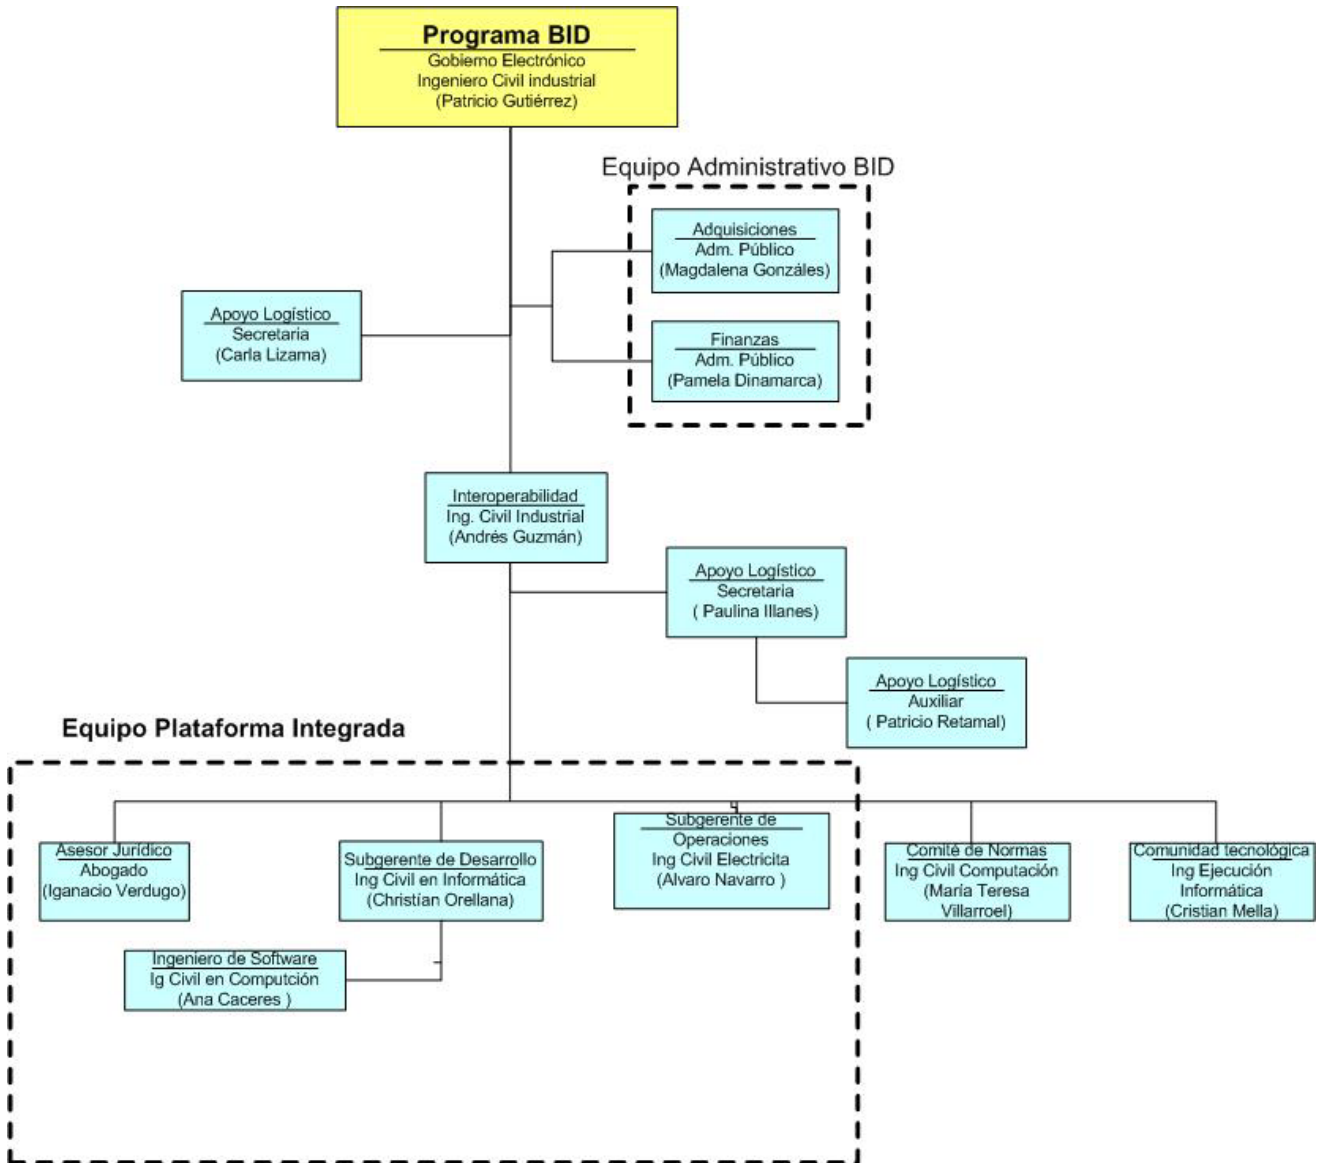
Programa BID
Gobierno Electrónico
Ingeniero Civil industrial
(Patricio Gutiérrez)

Equipo Administrativo BID

Adquisiciones
Adm. Público
(Magdalena Gonzáles)

Finanzas
Adm. Público
(Pamela Dinamarca)

Apoyo Logístico
Secretaria
(Carla Lizama)

Interoperabilidad
Ing. Civil Industrial
(Andrés Guzmán)

Apoyo Logístico
Secretaria
( Paulina Illanes)

Apoyo Logístico
Auxiliar
( Patricio Retamal)

Equipo Plataforma Integrada

Asesor Jurídico
Abogado
(Iganacio Verdugo)

Subgerente de Desarrollo
Ing Civil en Informática
(Christian Orellana)

Subgerente de Operaciones
Ing Civil Electricita
(Alvaro Navarro )

Comité de Normas
Ing Civil Computación
(María Teresa Villarroel)

Comunidad tecnológica
Ing Ejecución Informática
(Cristian Mella)

Ingeniero de Software
Ig Civil en Computción
(Ana Caceres )